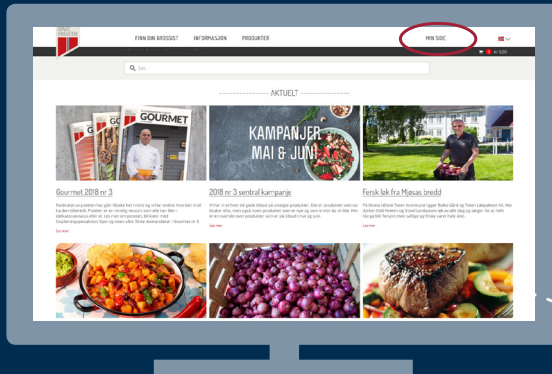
FINN DIN GROSSIST INFORMASJON PRODUKTER

MIN SIDE

kr 0,00

Søk

AKTUELT

GOURMET

KAMPANJER MAI & JUNI

Gourmet 2018 nr 3

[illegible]

Les mer

2018 nr 3 sentral kampanje

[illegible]

Les mer

Fersk løk fra Mjøsas bredd

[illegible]

Les mer